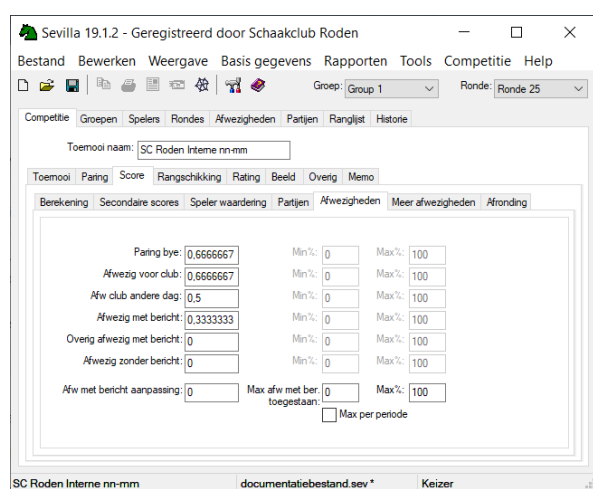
Sevilla 19.1.2 - Geregistreerd door Schaakclub Roden

Bestand Bewerken Weergave Basis gegevens Rapporten Tools Competitie Help

Groep: Group 1
Ronde: Ronde 25

Competitie | Groepen | Spelers | Rondes | Afwezigheden | Partijen | Ranglijst | Historie

Toernooi naam: SC Roden Interne nn-mm

Toernooi | Paring | Score | Rangschikking | Rating | Beeld | Overig | Memo

Berekening | Secondaire scores | Speler waardering | Partijen | Afwezigheden | Meer afwezigheden | Afronding

Paring bye: 0,6666667 Min%: 0 Max%: 100
Afwezig voor club: 0,6666667 Min%: 0 Max%: 100
Afw club andere dag: 0,5 Min%: 0 Max%: 100
Afwezig met bericht: 0,3333333 Min%: 0 Max%: 100
Overig afwezig met bericht: 0 Min%: 0 Max%: 100
Afwezig zonder bericht: 0 Min%: 0 Max%: 100

Afw met bericht aanpassing: 0 Max afw met ber. toegestaan: 0 Max%: 100
Max per periode

SC Roden Interne nn-mm | documentatiebestand.sev * | Keizer